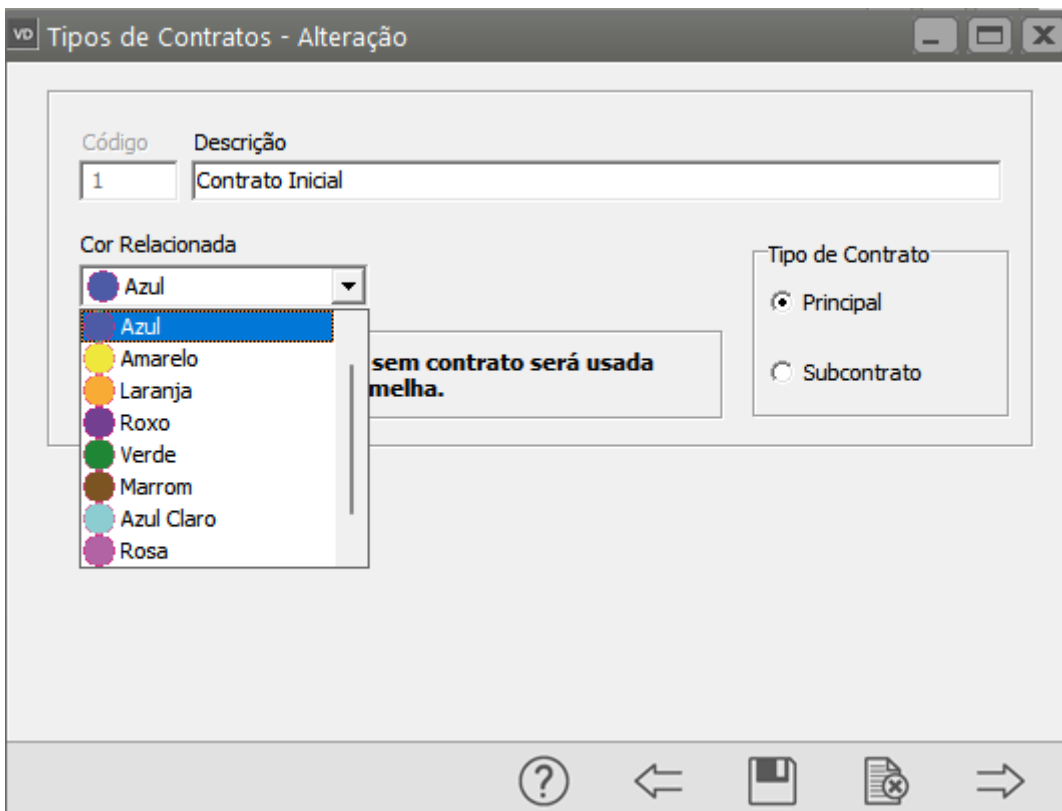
VD Tipos de Contratos - Alteração

Código
1

Descrição
Contrato Inicial

Cor Relacionada
Azul

Azul
Amarelo
Laranja
Roxo
Verde
Marrom
Azul Claro
Rosa

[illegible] sem contrato será usada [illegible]melha.

Tipo de Contrato
Principal
Subcontrato

?